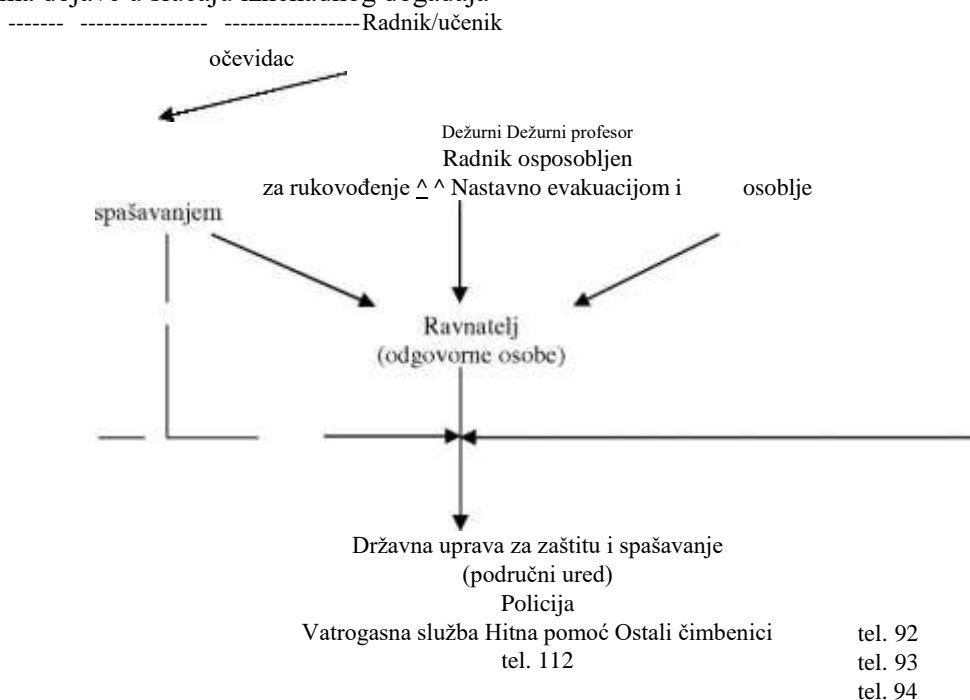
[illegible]
------- ---------------- ----------------Radnik/učenik

očevidac

Dežurni Dežurni profesor
Radnik osposobljen
za rukovođenje ^ ^ Nastavno evakuacijom i osoblje

spašavanjem

Ravnatelj
(odgovorne osobe)

Državna uprava za zaštitu i spašavanje
(područni ured)
Policija
Vatrogasna služba Hitna pomoć Ostali čimbenici
tel. 112

tel. 92
tel. 93
tel. 94